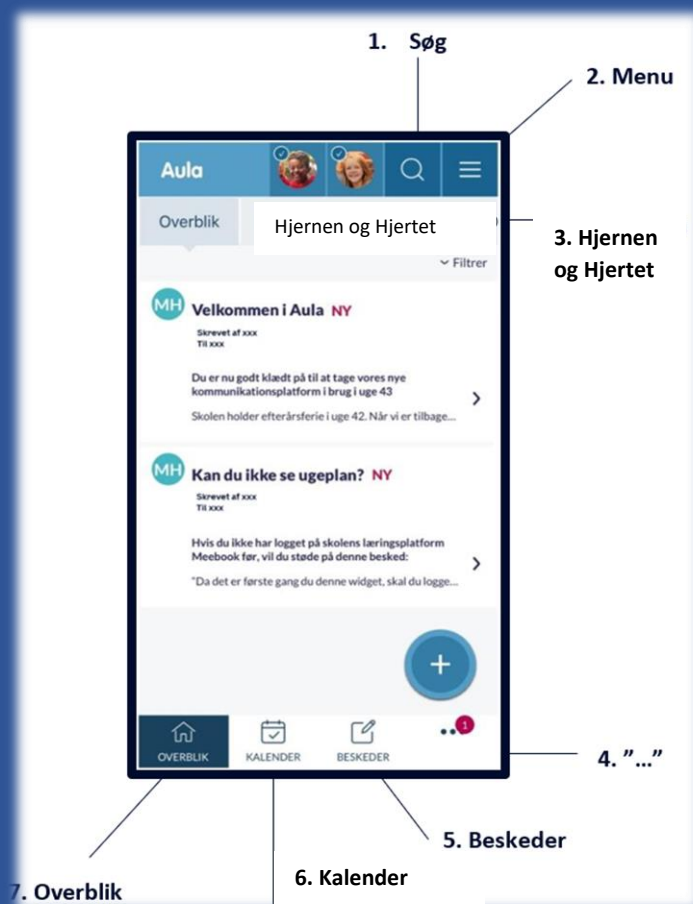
1. Søg

2. Menu

Aula

Overblik

Hjernen og Hjertet

3. Hjernen og Hjertet

⌄ Filtrer

MH Velkommen i Aula NY

Skrevet af xxx
Til xxx

Du er nu godt klædt på til at tage vores nye kommunikationsplatform i brug i uge 43

Skolen holder efterårsferie i uge 42. Når vi er tilbage...

MH Kan du ikke se ugeplan? NY

Skrevet af xxx
Til xxx

Hvis du ikke har logget på skolens læringsplatform Meebook før, vil du støde på denne besked:

"Da det er første gang du denne widget, skal du logge...

+

OVERBLIK KALENDER BESKEDER 1

4. "..."

5. Beskeder

6. Kalender

7. Overblik